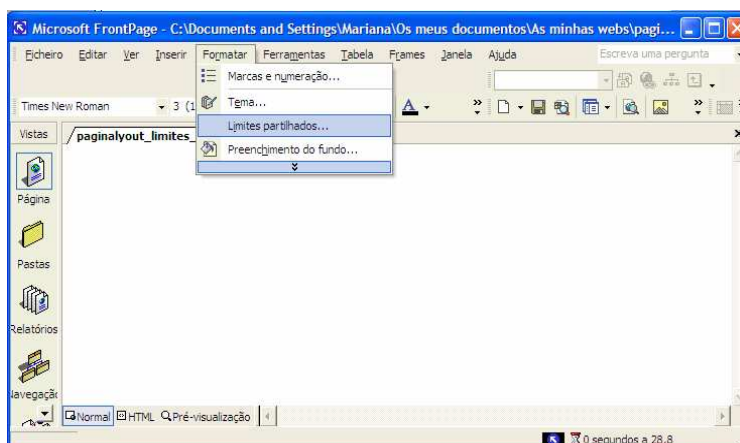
Microsoft FrontPage - C:\Documents and Settings\Mariana\Os meus documentos\As minhas webs\pagi...

Ficheiro Editar Ver Inserir Formatar Ferramentas Tabela Frames Janela Ajuda Escreva uma pergunta

Marcas e numeração...
Tema...
Limites partilhados...
Preenchimento do fundo...

Times New Roman 3 (1

Vistas paginalyout_limites_

Página
Pastas
Relatórios
lavegaçã

Normal HTML Pré-visualização

0 segundos a 28.8